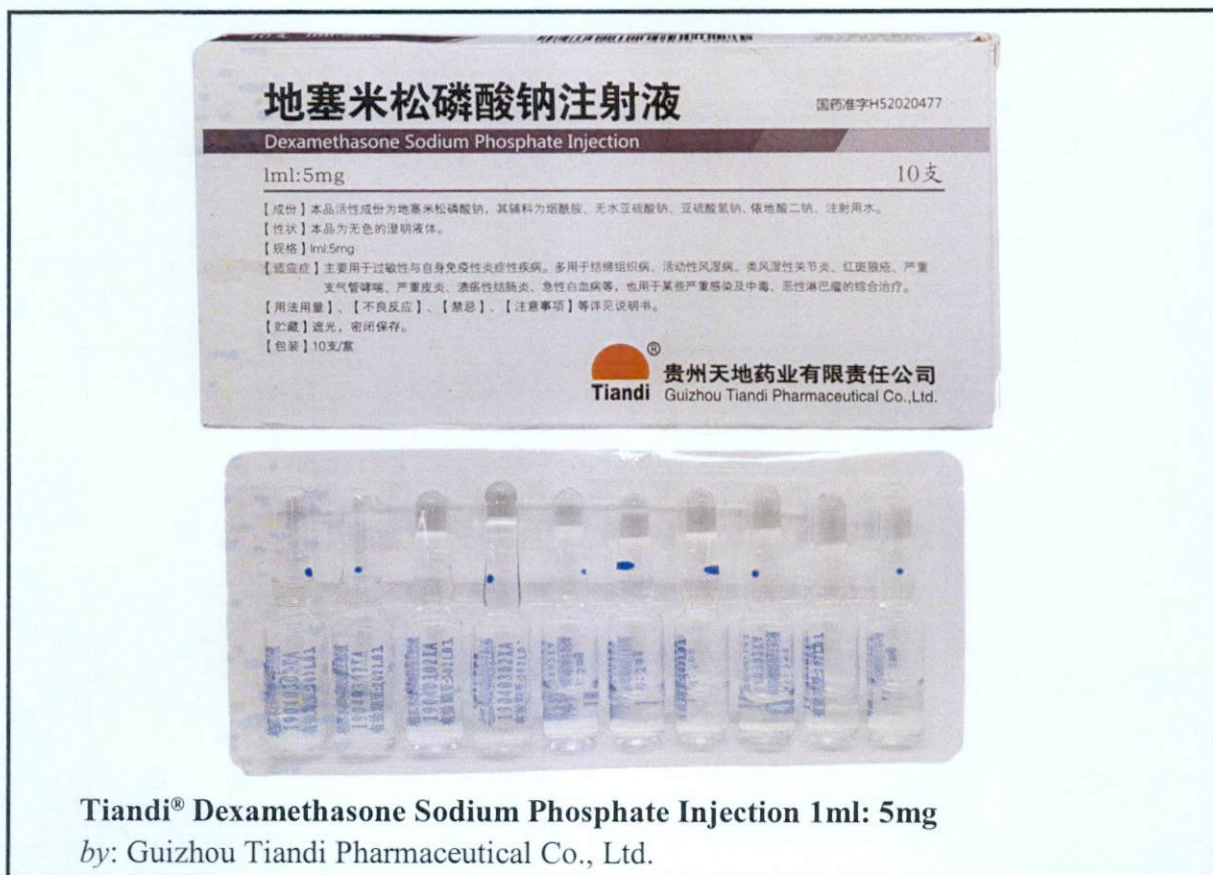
地塞米松磷酸钠注射液

国药准字H52020477

Dexamethasone Sodium Phosphate Injection

1ml:5mg

10支

【成份】本品活性成份为地塞米松磷酸钠，其辅料为烟酰胺、无水亚硫酸钠、亚硫酸氢钠、依地酸二钠、注射用水。
【性状】本品为无色的澄明液体。
【规格】1ml:5mg
【适应症】主要用于过敏性与自身免疫性炎症性疾病。多用于结缔组织病、活动性风湿病、类风湿性关节炎、红斑狼疮、严重支气管哮喘、严重皮炎、溃疡性结肠炎、急性白血病等，也用于某些严重感染及中毒、恶性淋巴瘤的综合治疗。
【用法用量】、【不良反应】、【禁忌】、【注意事项】等详见说明书。
【贮藏】遮光，密闭保存。
【包装】10支/盒

®
Tiandi
贵州天地药业有限责任公司
Guizhou Tiandi Pharmaceutical Co.,Ltd.

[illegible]

Tiandi® Dexamethasone Sodium Phosphate Injection 1ml: 5mg
by: Guizhou Tiandi Pharmaceutical Co., Ltd.